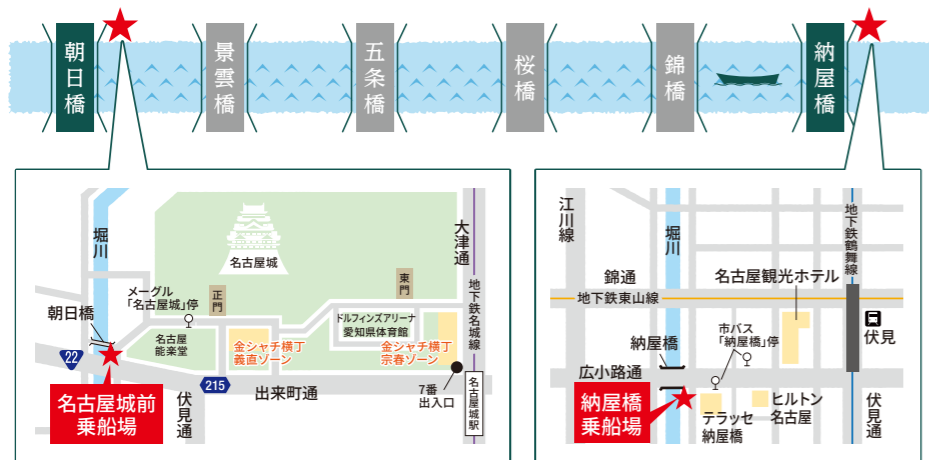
朝日橋

景雲橋

五条橋

桜橋

錦橋

納屋橋

堀川

名古屋城

大津通

地下鉄名城線

メーグル「名古屋城」停

正門

東門

朝日橋

名古屋能楽堂

ドルフィンズアリーナ愛知県体育館

金シャチ横丁義直ゾーン

金シャチ横丁宗春ゾーン

22

215

出来町通

7番出入口

名古屋城駅

名古屋城前乗船場

伏見通

江川線

堀川

地下鉄鶴舞線

錦通

名古屋観光ホテル

地下鉄東山線

伏見

納屋橋

市バス「納屋橋」停

広小路通

ヒルトン名古屋

納屋橋乗船場

テラッセ納屋橋

伏見通